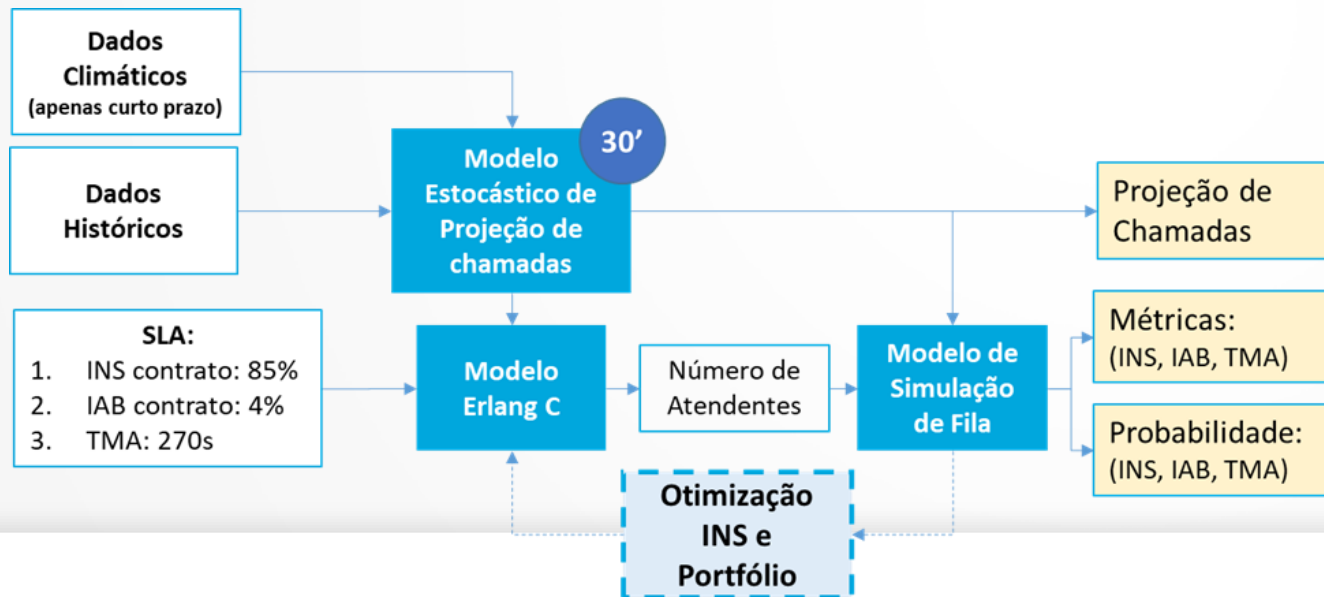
Dados Climáticos
(apenas curto prazo)

Dados Históricos

30'

Modelo Estocástico de Projeção de chamadas

Projeção de Chamadas

SLA:
1. INS contrato: 85%
2. IAB contrato: 4%
3. TMA: 270s

Modelo Erlang C

Número de Atendentes

Modelo de Simulação de Fila

Métricas:
(INS, IAB, TMA)

Probabilidade:
(INS, IAB, TMA)

Otimização INS e Portfólio